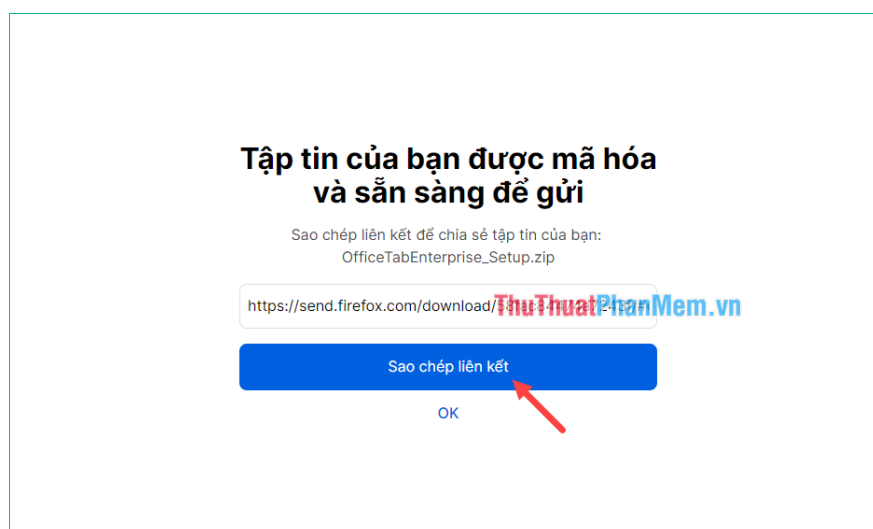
Tập tin của bạn được mã hóa và sẵn sàng để gửi

Sao chép liên kết để chia sẻ tập tin của bạn: OfficeTabEnterprise_Setup.zip

https://send.firefox.com/download/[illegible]

ThuThuatPhanMem.vn

Sao chép liên kết

OK